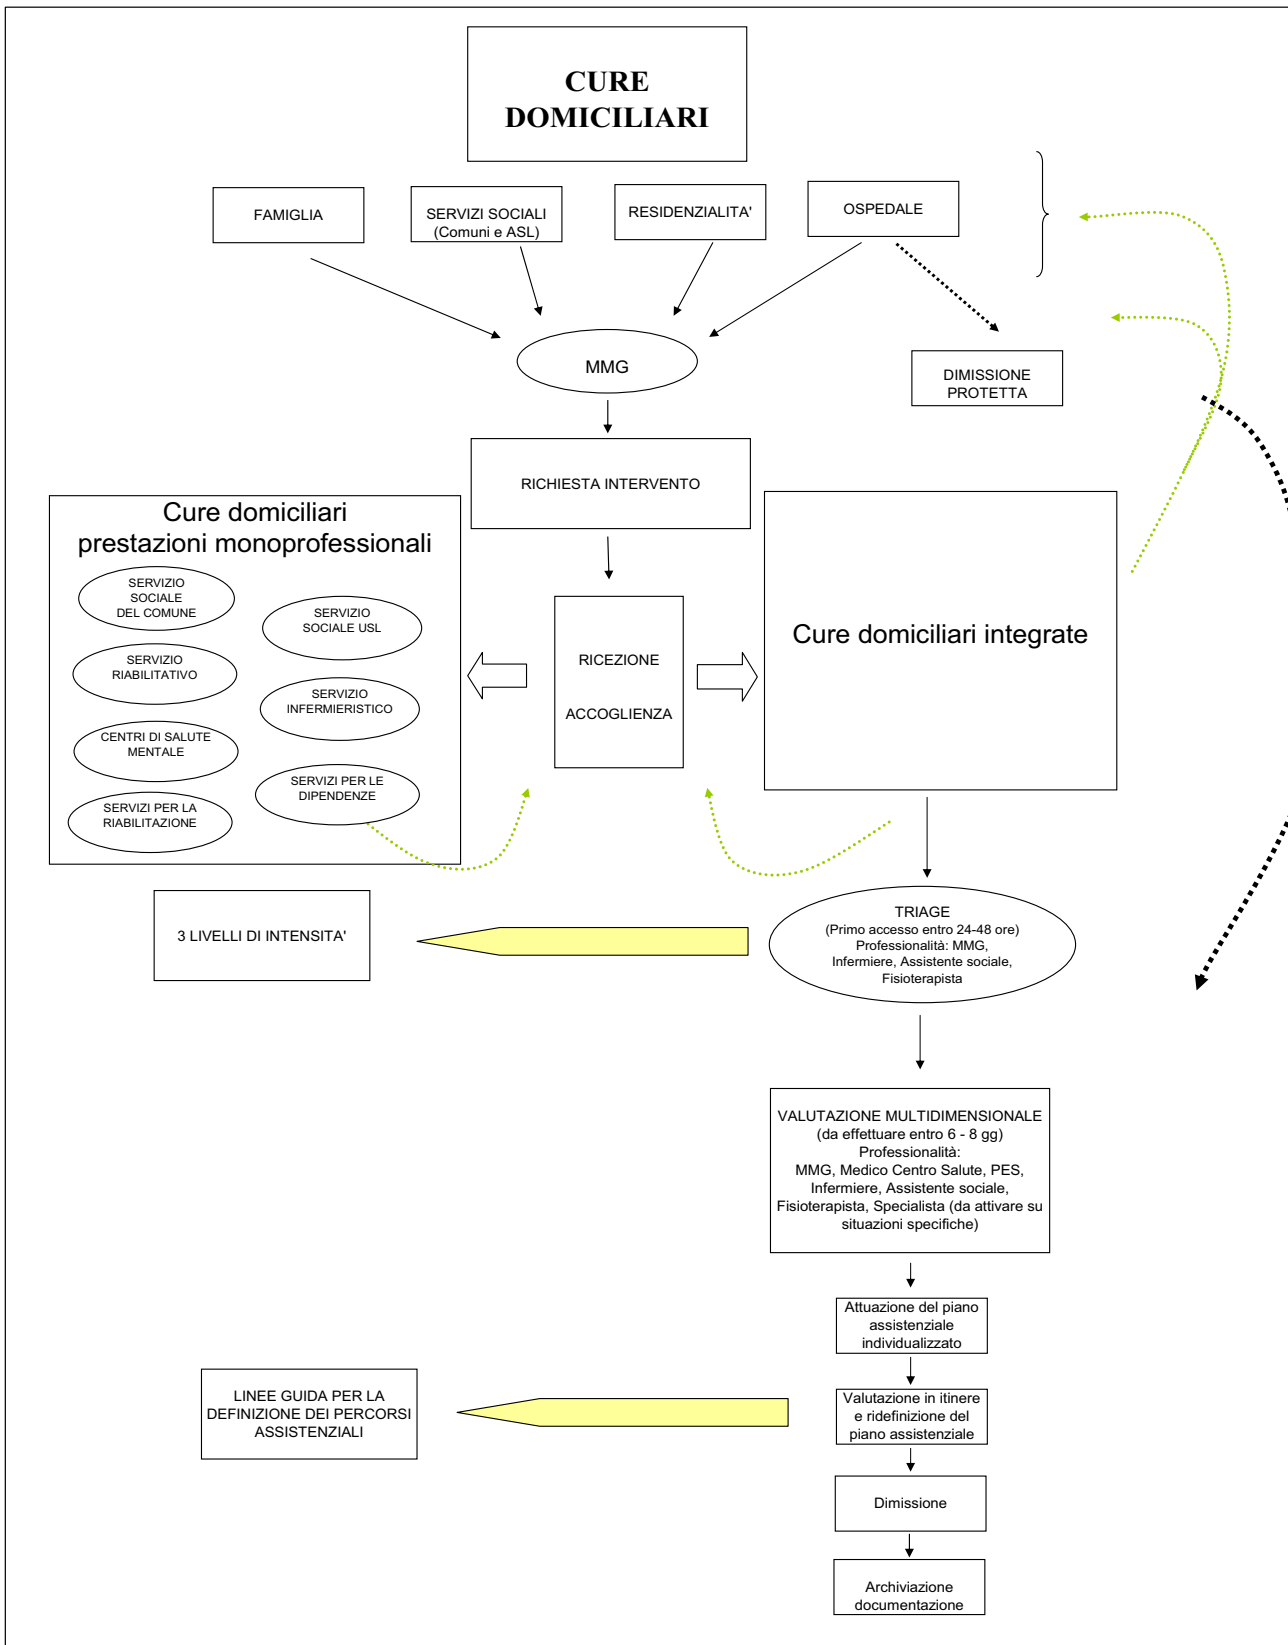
CURE DOMICILIARI

FAMIGLIA

SERVIZI SOCIALI (Comuni e ASL)

RESIDENZIALITA'

OSPEDALE

MMG

DIMISSIONE PROTETTA

RICHIESTA INTERVENTO

Cure domiciliari prestazioni monoprofessionali

SERVIZIO SOCIALE DEL COMUNE

SERVIZIO SOCIALE USL

SERVIZIO RIABILITATIVO

SERVIZIO INFERMIERISTICO

CENTRI DI SALUTE MENTALE

SERVIZI PER LE DIPENDENZE

SERVIZI PER LA RIABILITAZIONE

RICEZIONE

ACCOGLIENZA

Cure domiciliari integrate

3 LIVELLI DI INTENSITA'

TRIAGE
(Primo accesso entro 24-48 ore)
Professionalità: MMG, Infermiere, Assistente sociale, Fisioterapista

VALUTAZIONE MULTIDIMENSIONALE
(da effettuare entro 6 - 8 gg)
Professionalità:
MMG, Medico Centro Salute, PES, Infermiere, Assistente sociale, Fisioterapista, Specialista (da attivare su situazioni specifiche)

Attuazione del piano assistenziale individualizzato

LINEE GUIDA PER LA DEFINIZIONE DEI PERCORSI ASSISTENZIALI

Valutazione in itinere e ridefinizione del piano assistenziale

Dimissione

Archiviazione documentazione